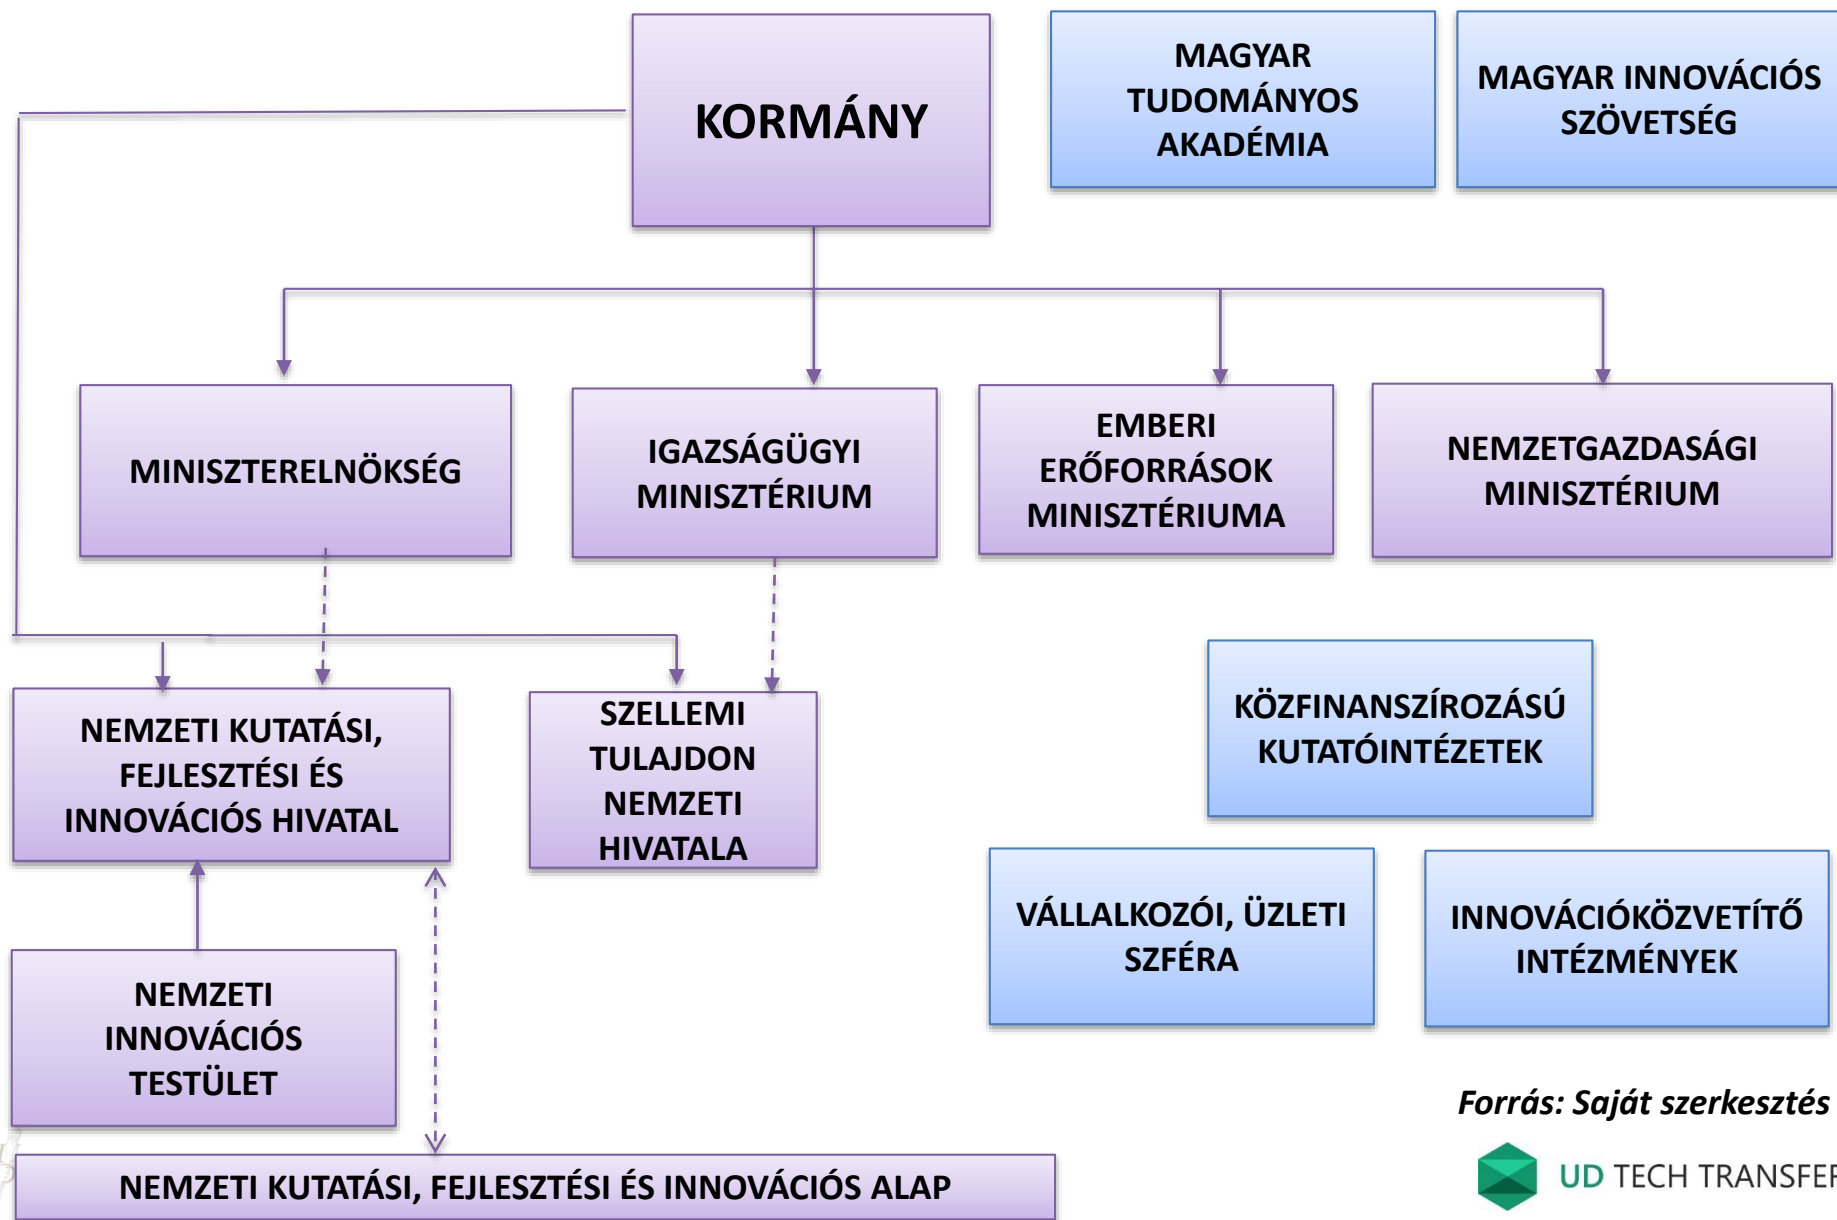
KORMÁNY

MAGYAR TUDOMÁNYOS AKADÉMIA

MAGYAR INNOVÁCIÓS SZÖVETSÉG

MINISZTERELNÖKSÉG

IGAZSÁGÜGYI MINISZTÉRIUM

EMBERI ERŐFORRÁSOK MINISZTÉRIUMA

NEMZETGAZDASÁGI MINISZTÉRIUM

NEMZETI KUTATÁSI, FEJLESZTÉSI ÉS INNOVÁCIÓS HIVATAL

SZELLEMI TULAJDON NEMZETI HIVATALA

KÖZFINANSZÍROZÁSÚ KUTATÓINTÉZETEK

VÁLLALKOZÓI, ÜZLETI SZFÉRA

INNOVÁCIÓKÖZVETÍTŐ INTÉZMÉNYEK

NEMZETI INNOVÁCIÓS TESTÜLET

Forrás: Saját szerkesztés

NEMZETI KUTATÁSI, FEJLESZTÉSI ÉS INNOVÁCIÓS ALAP

UD TECH TRANSFE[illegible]